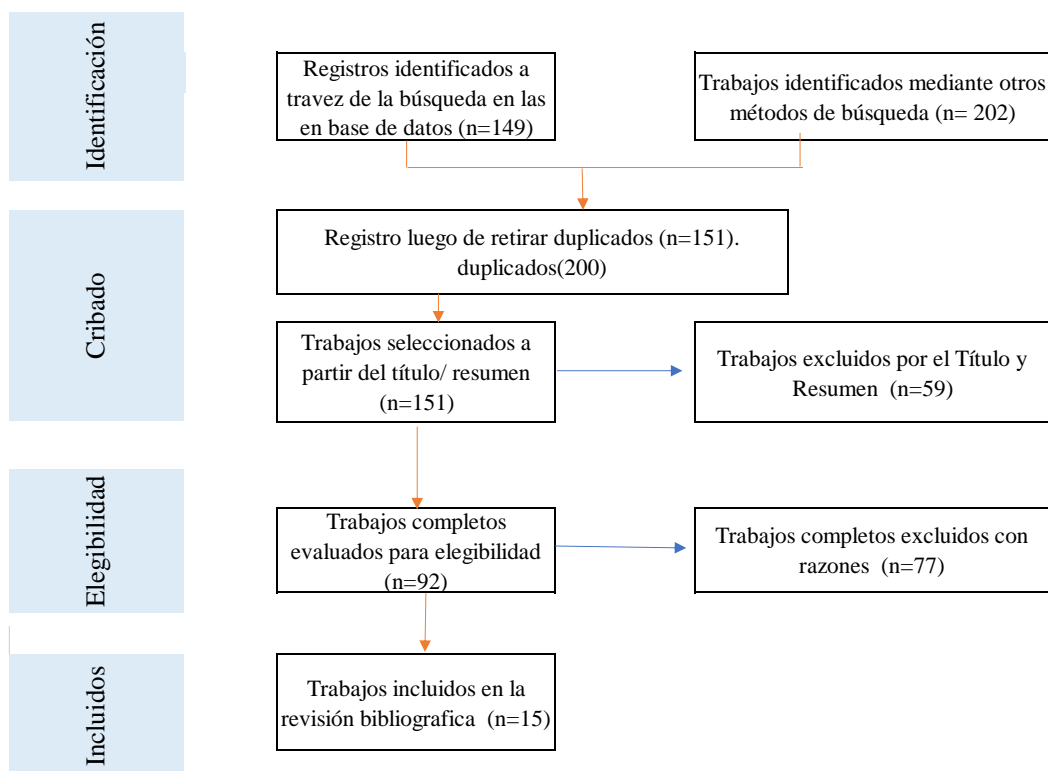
Identificación

Registros identificados a travez de la búsqueda en las en base de datos (n=149)

Trabajos identificados mediante otros métodos de búsqueda (n= 202)

Cribado

Registro luego de retirar duplicados (n=151). duplicados(200)

Trabajos seleccionados a partir del título/ resumen (n=151)

Trabajos excluidos por el Título y Resumen (n=59)

Elegibilidad

Trabajos completos evaluados para elegibilidad (n=92)

Trabajos completos excluidos con razones (n=77)

Incluidos

Trabajos incluidos en la revisión bibliografica (n=15)